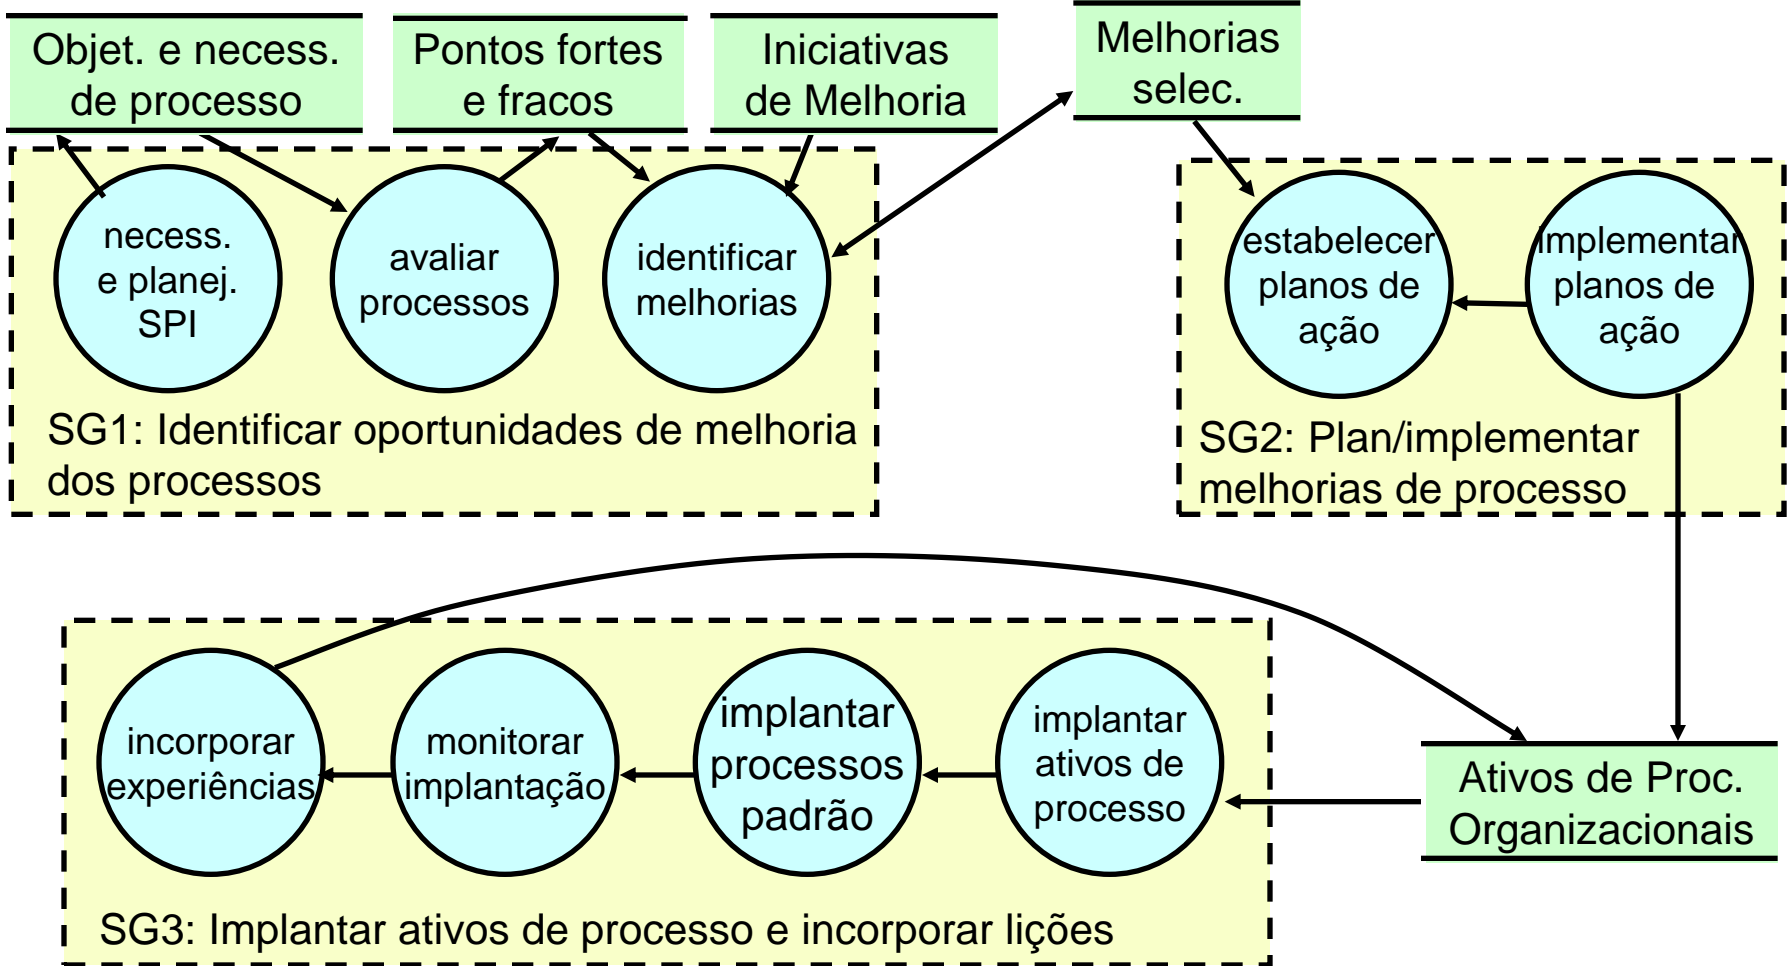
Objet. e necess. de processo

Pontos fortes e fracos

Iniciativas de Melhoria

Melhorias selec.

necess. e planej. SPI

avaliar processos

identificar melhorias

SG1: Identificar oportunidades de melhoria dos processos

estabelecer planos de ação

implementar planos de ação

SG2: Plan/implementar melhorias de processo

incorporar experiências

monitorar implantação

implantar processos padrão

implantar ativos de processo

Ativos de Proc. Organizacionais

SG3: Implantar ativos de processo e incorporar lições